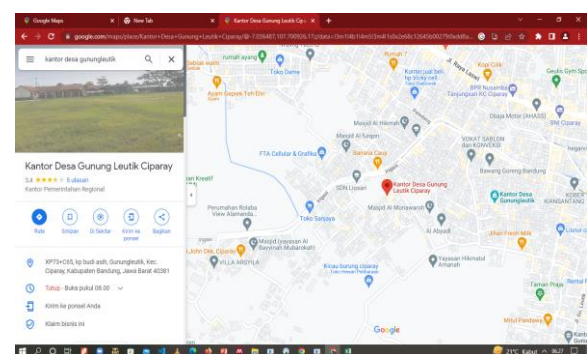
Google Maps
New Tab
Kantor Desa Gunung Leutik Cip...
google.com/maps/place/Kantor+Desa+Gunung+Leutik+Ciparay/@-7.026487,107.700926,17z/data=

kantor desa gunungleutik

Kantor Desa Gunung Leutik Ciparay
5,4 ★★★★★ 5 ulasan
Kantor Pemerintahan Regional

Rute
Simpan
Di Sekitar
Kirim ke ponsel
Bagikan

XP73+C65, kp budi asih, Gunungleutik, Kec. Ciparay, Kabupaten Bandung, Jawa Barat 40381
Tutup · Buka pukul 08.00
Kirim ke ponsel Anda
Klaim bisnis ini

Sabiak alam
rumah ayang
Toko Dame
Ayam Geprek Teh Erir
Rumah 7
Kopi Cilik
Geulis Gym Sport
Kontrakan bell bp Vicky red...
BPR Nusamba Tanjungsari KC Ciparay
Masjid Al Hikmah
Masjid Al Ikhlas
Obaja Motor (AHASS)
VOKAT SABLON dan KONVEKSI
FTA Cellular & Grafika
Banana Cane
Bawang Goreng Bandung
Kantor Desa Gunung Leutik Ciparay
SDN Liosari
Kantor Desa Gunungleutik
Masjid Al Munawaroh
Toko Sanjaya
Perumahan Rolaba View Alamanda...
Al Abyadl
Jihan Fresh Milk
Masjid (yayasan Al Bayyinah Mubarokah)
John Dik Ciparay
VILLA ARGYLA
Kirau burung gereja bandung
Yayasan Hikmatul Amanah
Taman Pojok
Mitul Pandawa
Google

21°C Kabut 06:27